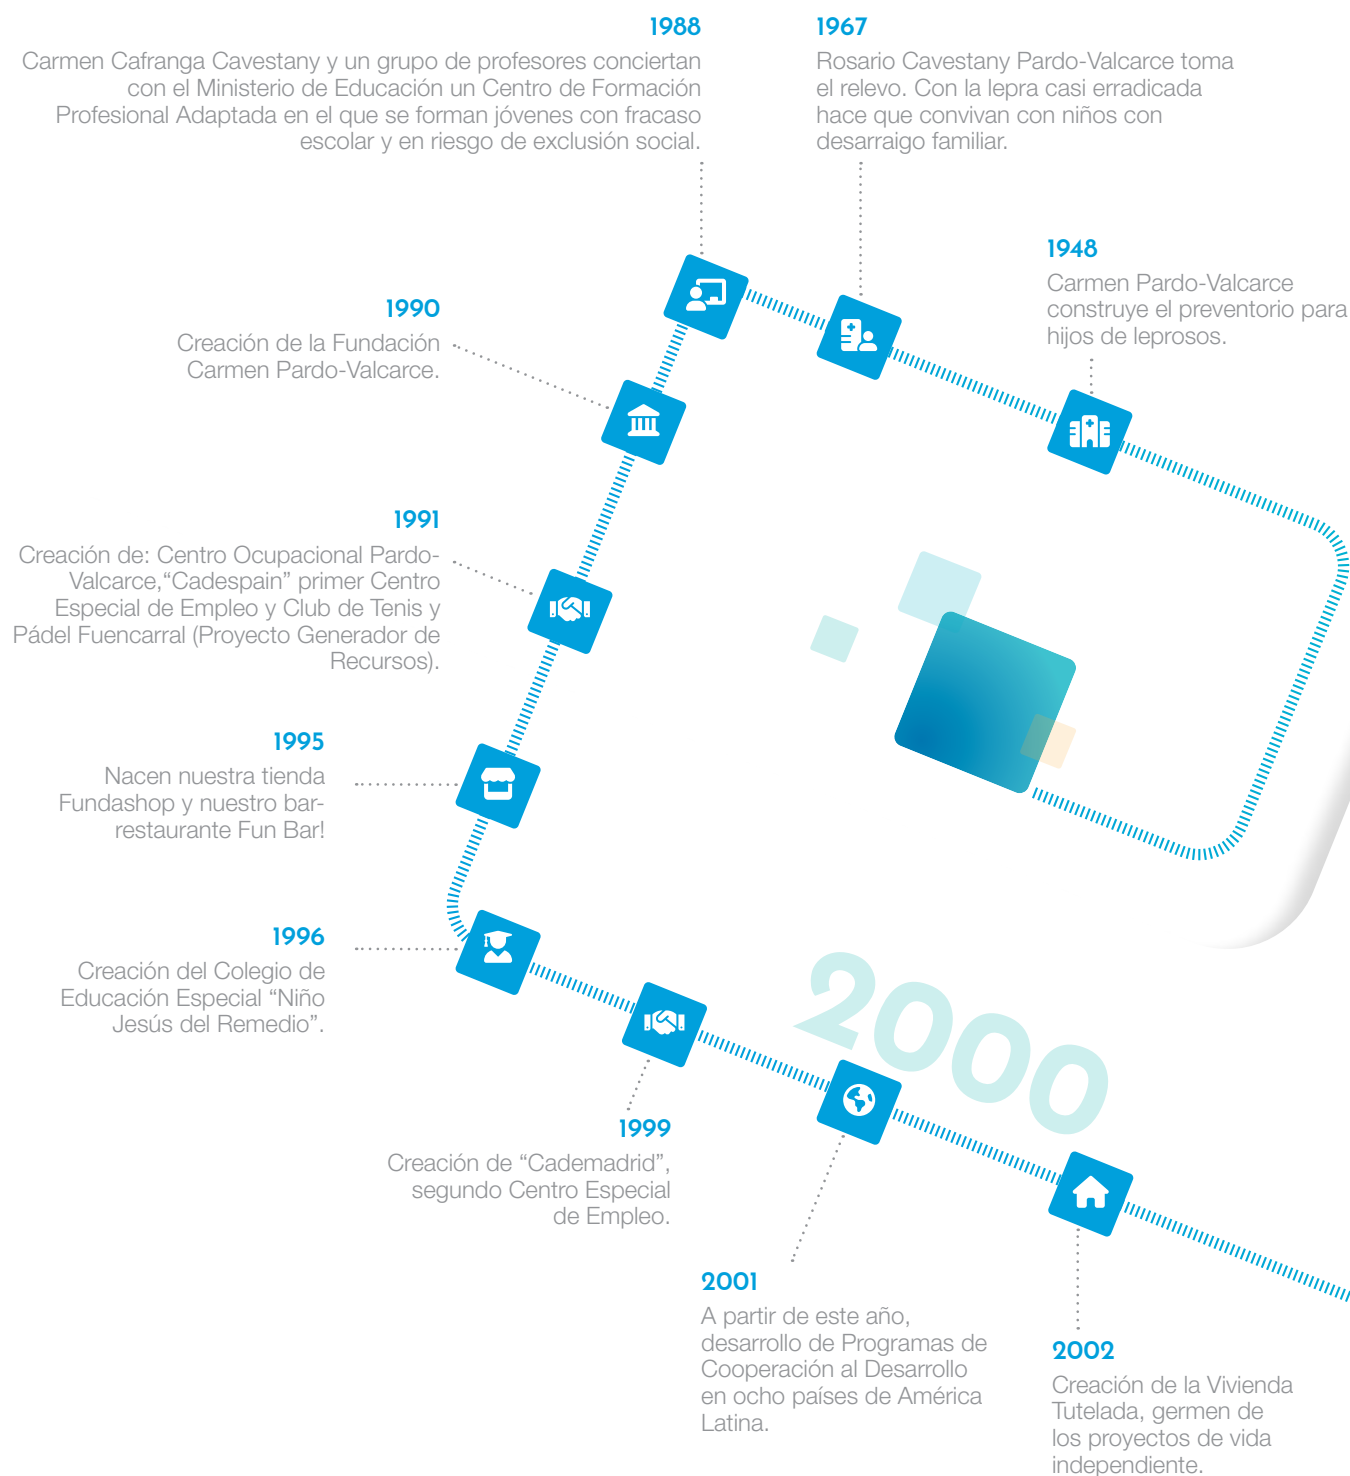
1988

Carmen Cafranga Cavestany y un grupo de profesores conciertan con el Ministerio de Educación un Centro de Formación Profesional Adaptada en el que se forman jóvenes con fracaso escolar y en riesgo de exclusión social.

1967

Rosario Cavestany Pardo-Valcarce toma el relevo. Con la lepra casi erradicada hace que convivan con niños con desarraigo familiar.

1948

Carmen Pardo-Valcarce construye el preventorio para hijos de leprosos.

1990

Creación de la Fundación Carmen Pardo-Valcarce.

1991

Creación de: Centro Ocupacional Pardo-Valcarce,“Cadespain” primer Centro Especial de Empleo y Club de Tenis y Pádel Fuencarral (Proyecto Generador de Recursos).

1995

Nacen nuestra tienda Fundashop y nuestro bar-restaurante Fun Bar!

1996

Creación del Colegio de Educación Especial “Niño Jesús del Remedio”.

2000

1999

Creación de “Cademadrid”, segundo Centro Especial de Empleo.

2001

A partir de este año, desarrollo de Programas de Cooperación al Desarrollo en ocho países de América Latina.

2002

Creación de la Vivienda Tutelada, germen de los proyectos de vida independiente.